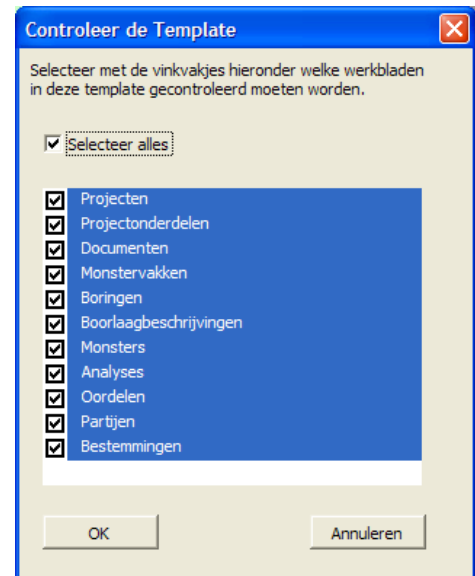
Controleer de Template

Selecteer met de vinkvakjes hieronder welke werkbladen in deze template gecontroleerd moeten worden.

Selecteer alles

Projecten
Projectonderdelen
Documenten
Monstervakken
Boringen
Boorlaagbeschrijvingen
Monsters
Analyses
Oordelen
Partijen
Bestemmingen

OK

Annuleren